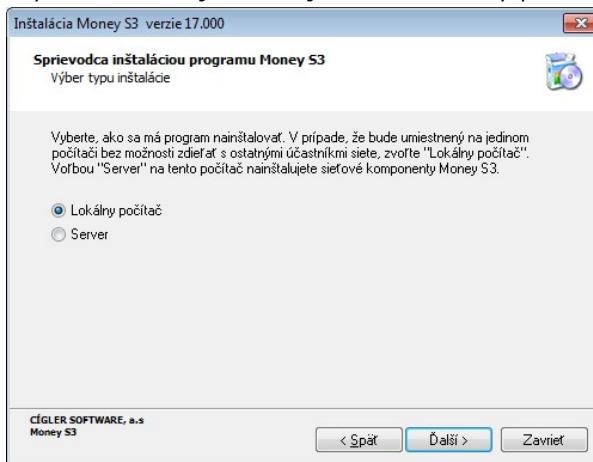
Inštalácia Money S3 verzie 17.000

Sprievodca inštaláciou programu Money S3
Výber typu inštalácie

Vyberte, ako sa má program nainštalovať. V prípade, že bude umiestnený na jedinom počítači bez možnosti zdieľať s ostatnými účastníkmi siete, zvoľte "Lokálny počítač". Voľbou "Server" na tento počítač nainštalujete sieťové komponenty Money S3.

Lokálny počítač
Server

CÍGLER SOFTWARE, a.s
Money S3

< Späť
Ďalší >
Zavrieť